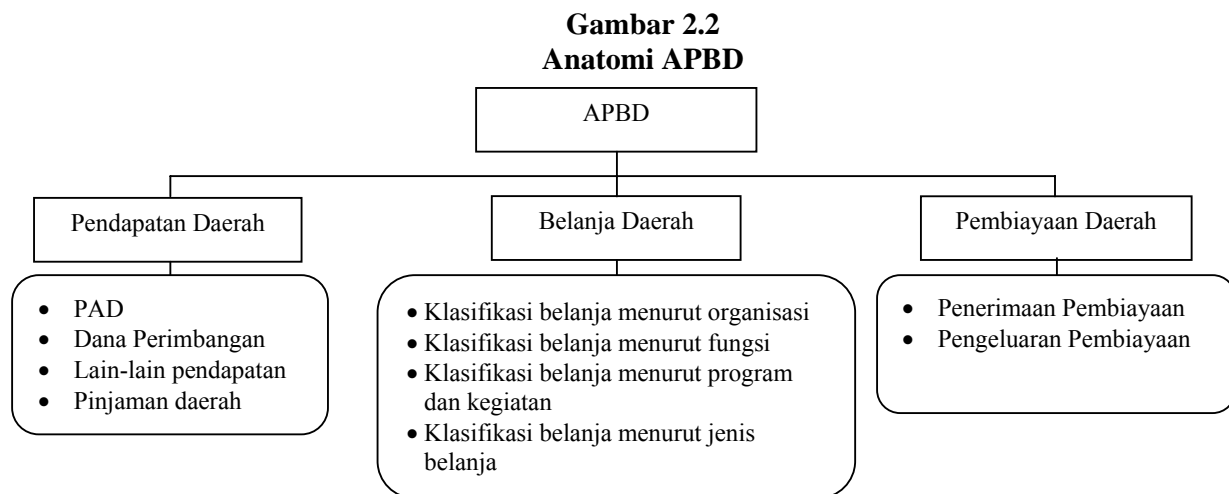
**Gambar 2.2**
**Anatomi APBD**

APBD

Pendapatan Daerah

- PAD
- Dana Perimbangan
- Lain-lain pendapatan
- Pinjaman daerah

Belanja Daerah

- Klasifikasi belanja menurut organisasi
- Klasifikasi belanja menurut fungsi
- Klasifikasi belanja menurut program dan kegiatan
- Klasifikasi belanja menurut jenis belanja

Pembiayaan Daerah

- Penerimaan Pembiayaan
- Pengeluaran Pembiayaan